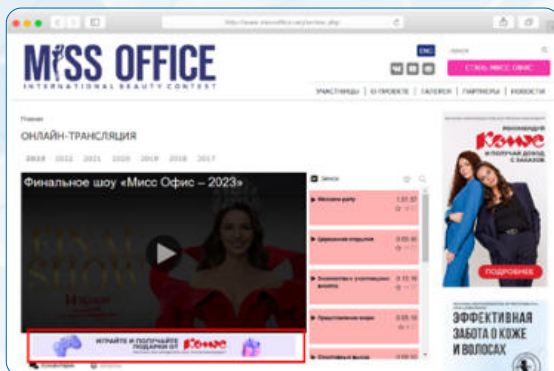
MISS OFFICE
INTERNATIONAL BEAUTY CONTEST

ENG

СТАНЬ МИСС ОФИС

УЧАСТНИЦЫ | О ПРОЕКТЕ | ГАЛЕРЕЯ | ПАРТНЕРЫ | НОВОСТИ

Главная

ОНЛАЙН-ТРАНСЛЯЦИЯ

2023 2022 2021 2020 2019 2018 2017

Финальное шоу «Мисс Офис – 2023»

FINAL SHOW

Welcome party 1:01:57

Церемония открытия 0:05:41

Знакомство с участницами финала 0:15:16

Представление жюри 0:05:16

ИГРАЙТЕ И ПОЛУЧАЙТЕ ПОДАРКИ ОТ Комус

Комус

ПОДРОБНЕЕ

ЭФФЕКТИВНАЯ ЗАБОТА О КОЖЕ И ВОЛОСАХ